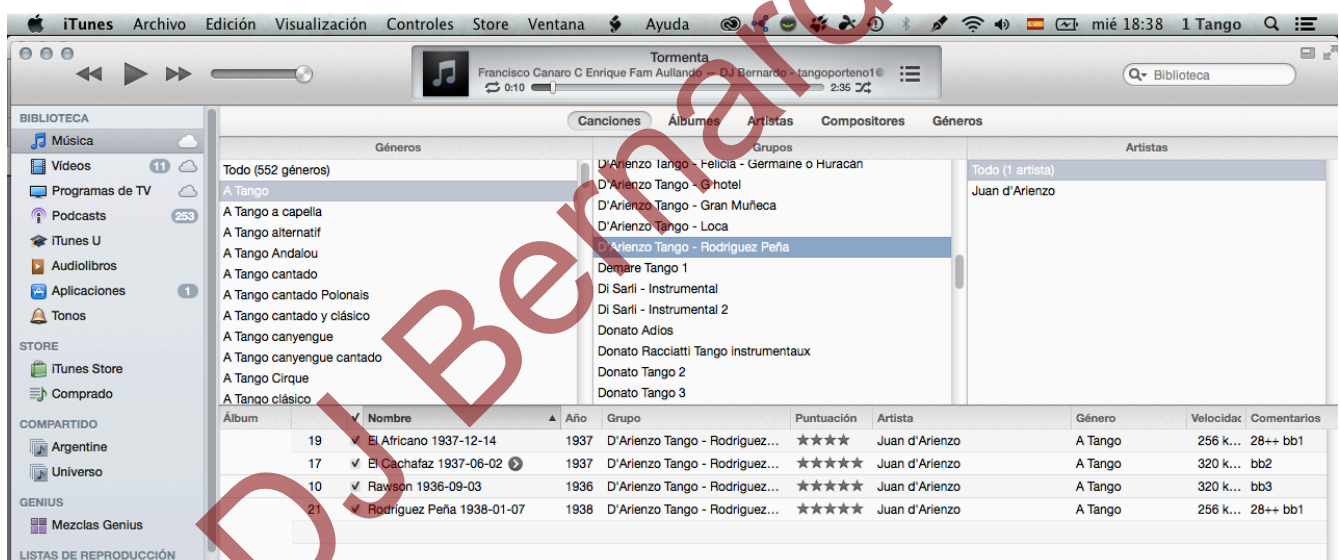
iTunes Archivo Edición Visualización Controles Store Ventana Ayuda mié 18:38 1 Tango

Tormenta
Francisco Canaro C Enrique Fam Aullando — DJ Bernardo - tangoporteno1
0:10 2:35

Biblioteca

BIBLIOTECA
Música
Vídeos 11
Programas de TV
Podcasts 253
iTunes U
Audiolibros
Aplicaciones 1
Tonos
STORE
iTunes Store
Comprado
COMPARTIDO
Argentine
Universo
GENIUS
Mezclas Genius
LISTAS DE REPRODUCCIÓN

Canciones Álbumes Artistas Compositores Géneros

Géneros
Todo (552 géneros)
A Tango
A Tango a capella
A Tango alternatif
A Tango Andalou
A Tango cantado
A Tango cantado Polonais
A Tango cantado y clásico
A Tango canyengue
A Tango canyengue cantado
A Tango Cirque
A Tango clásico

Grupos
D'Arienzo Tango - Felicia - Germaine o Huracán
D'Arienzo Tango - G'hotel
D'Arienzo Tango - Gran Muñeca
D'Arienzo Tango - Loca
D'Arienzo Tango - Rodriguez Peña
Demare Tango 1
Di Sarli - Instrumental
Di Sarli - Instrumental 2
Donato Adios
Donato Racciatti Tango instrumentaux
Donato Tango 2
Donato Tango 3

Artistas
Todo (1 artista)
Juan d'Arienzo

| Álbum | | ✓ | Nombre | Año | Grupo | Puntuación | Artista | Género | Velocidad | Comentarios |
|---|---|---|---|---|---|---|---|---|---|---|
| | 19 | ✓ | El Africano 1937-12-14 | 1937 | D'Arienzo Tango - Rodriguez... | ★★★★ | Juan d'Arienzo | A Tango | 256 k... | 28++ bb1 |
| | 17 | ✓ | El Cachafaz 1937-06-02 | 1937 | D'Arienzo Tango - Rodriguez... | ★★★★★ | Juan d'Arienzo | A Tango | 320 k... | bb2 |
| | 10 | ✓ | Rawson 1936-09-03 | 1936 | D'Arienzo Tango - Rodriguez... | ★★★★★ | Juan d'Arienzo | A Tango | 320 k... | bb3 |
| | 21 | ✓ | Rodriguez Peña 1938-01-07 | 1938 | D'Arienzo Tango - Rodriguez... | ★★★★★ | Juan d'Arienzo | A Tango | 256 k... | 28++ bb1 |

DJ Bernardo